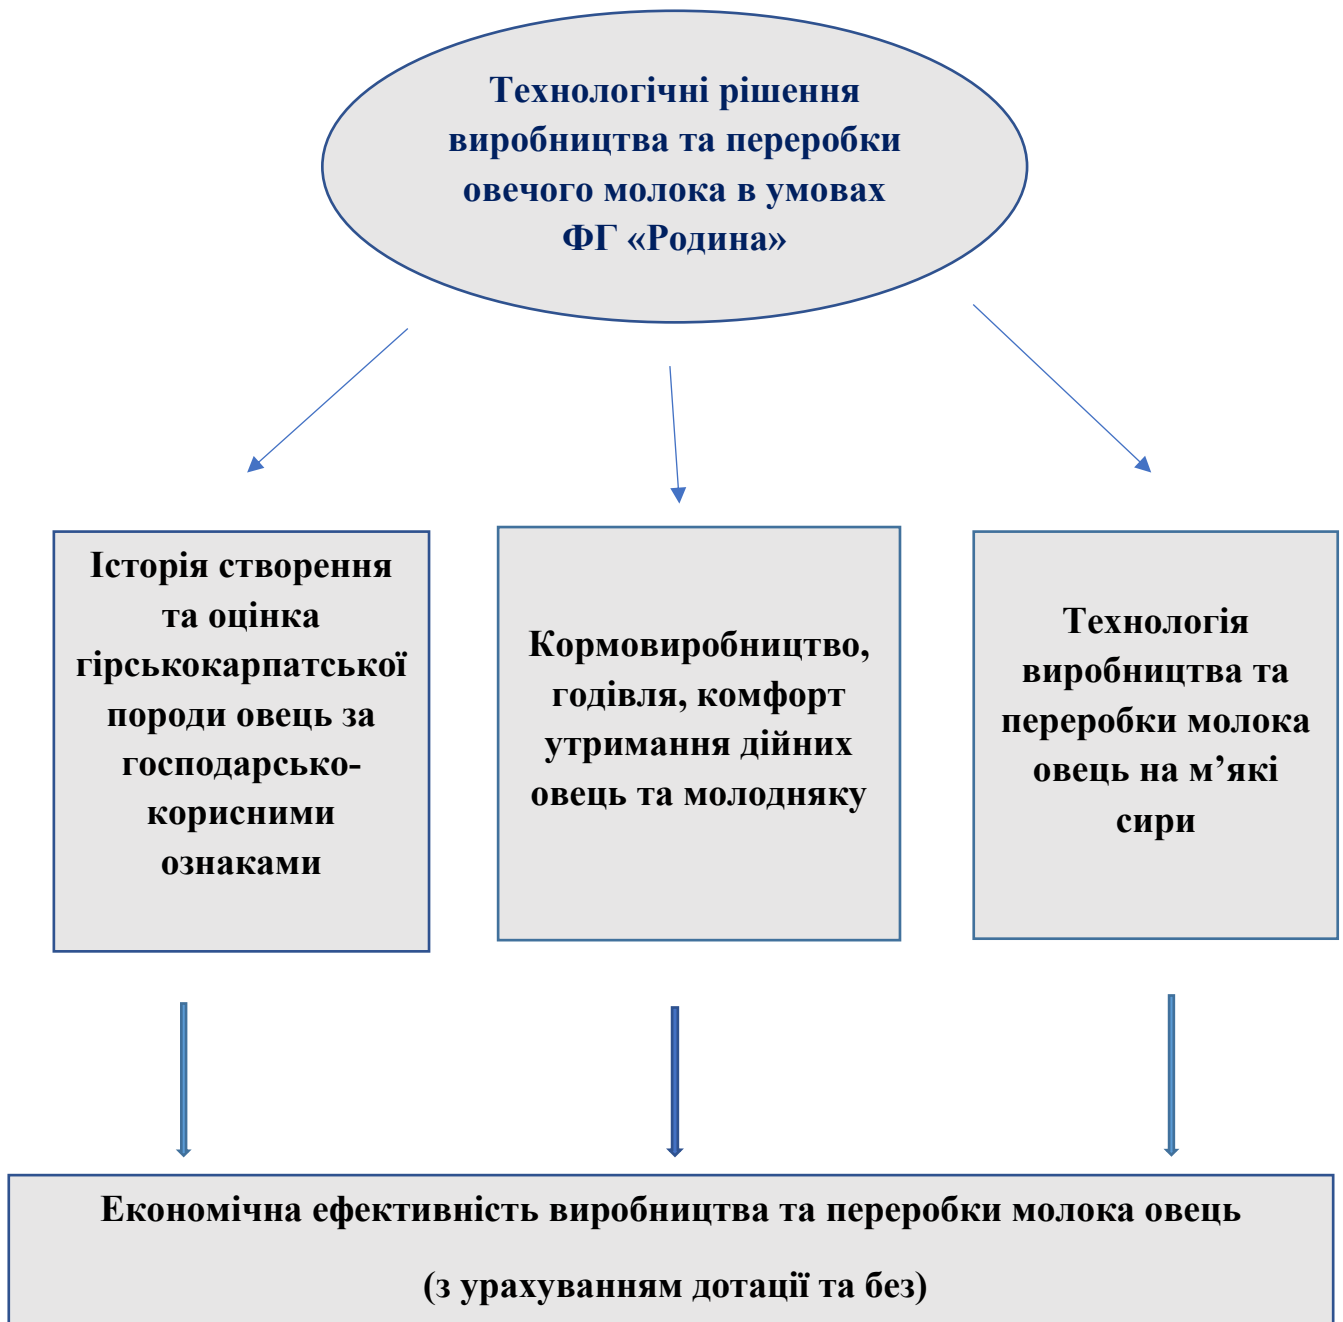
Технологічні рішення виробництва та переробки овечого молока в умовах ФГ «Родина»

Історія створення та оцінка гірськокарпатської породи овець за господарсько-корисними ознаками

Кормовиробництво, годівля, комфорт утримання дійних овець та молодняку

Технологія виробництва та переробки молока овець на м’які сири

Економічна ефективність виробництва та переробки молока овець

(з урахуванням дотації та без)